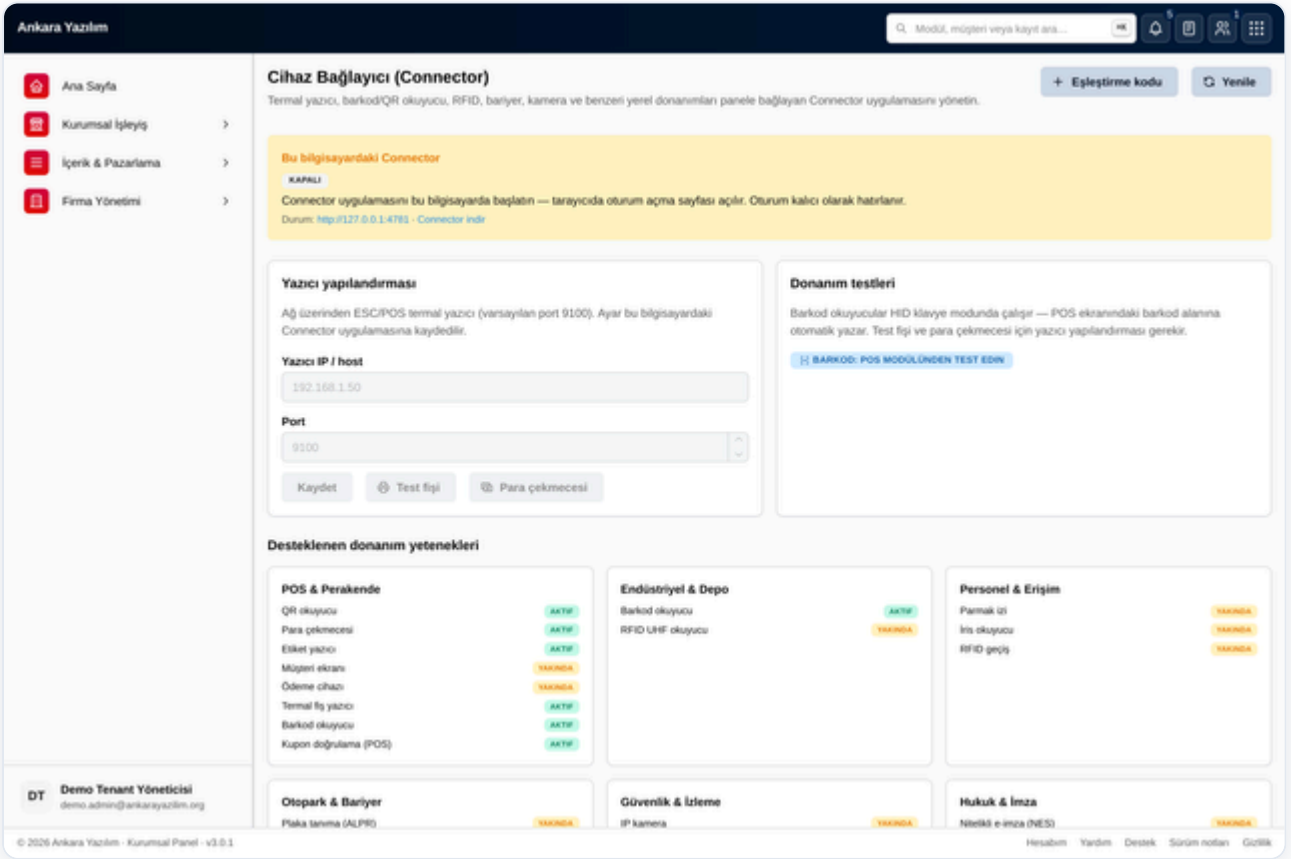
Ankara Yazılım

Modül, müşteri veya kayıt ara... ⌘K

5

1

Ana Sayfa

Kurumsal İşleyiş

İçerik & Pazarlama

Firma Yönetimi

DT

Demo Tenant Yöneticisi

demo.admin@ankarayazilim.org

Cihaz Bağlayıcı (Connector)

Termal yazıcı, barkod/QR okuyucu, RFID, bariyer, kamera ve benzeri yerel donanımları panele bağlayan Connector uygulamasını yönetin.

+ Eşleştirme kodu

Yenile

Bu bilgisayardaki Connector

KAPALI

Connector uygulamasını bu bilgisayarda başlatın — tarayıcıda oturum açma sayfası açılır. Oturum kalıcı olarak hatırlanır.

Durum: http://127.0.0.1:4781 · Connector indir

Yazıcı yapılandırması

Ağ üzerinden ESC/POS termal yazıcı (varsayılan port 9100). Ayar bu bilgisayardaki Connector uygulamasına kaydedilir.

Yazıcı IP / host

192.168.1.50

Port

9100

Kaydet

Test fişi

Para çekmecesi

Donanım testleri

Barkod okuyucular HID klavye modunda çalışır — POS ekranındaki barkod alanına otomatik yazar. Test fişi ve para çekmecesi için yazıcı yapılandırması gerekir.

BARKOD: POS MODÜLÜNDEN TEST EDIN

Desteklenen donanım yetenekleri

POS & Perakende

| | |
|---|---|
| QR okuyucu | AKTIF |
| Para çekmecesi | AKTIF |
| Etiket yazıcı | AKTIF |
| Müşteri ekranı | YAKINDA |
| Ödeme cihazı | YAKINDA |
| Termal fiş yazıcı | AKTIF |
| Barkod okuyucu | AKTIF |
| Kupon doğrulama (POS) | AKTIF |

Endüstriyel & Depo

| | |
|---|---|
| Barkod okuyucu | AKTIF |
| RFID UHF okuyucu | YAKINDA |

Personel & Erişim

| | |
|---|---|
| Parmak izi | YAKINDA |
| İris okuyucu | YAKINDA |
| RFID geçiş | YAKINDA |

Otopark & Bariyer

Plaka tanıma (ALPR) YAKINDA

Güvenlik & İzleme

IP kamera YAKINDA

Hukuk & İmza

Nitelikli e-imza (NES) YAKINDA

© 2026 Ankara Yazılım · Kurumsal Panel · v3.0.1

Hesabım Yardım Destek Sürüm notları Gizlilik